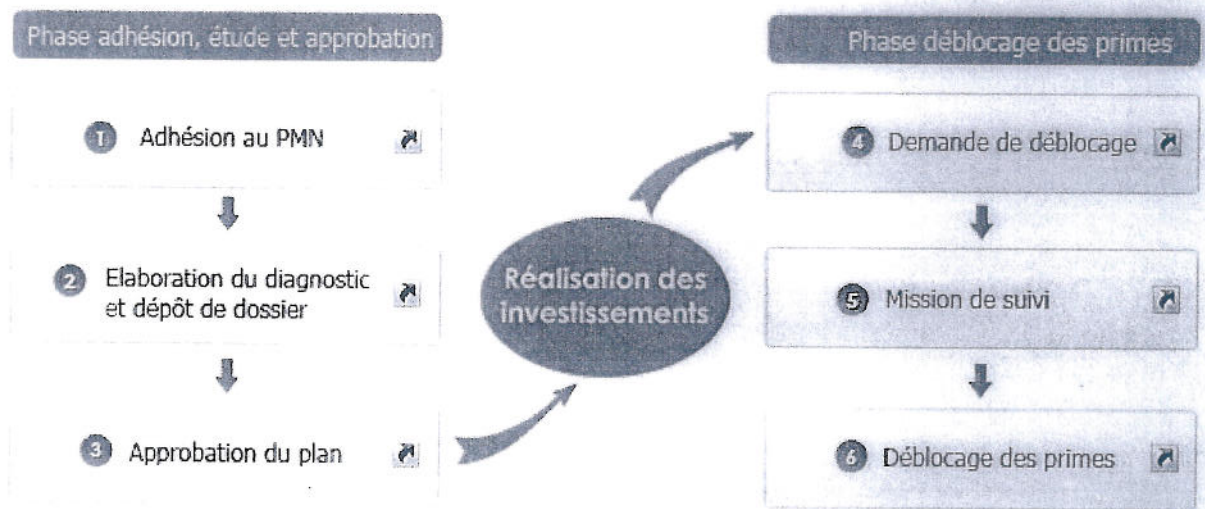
Phase adhésion, étude et approbation

1 Adhésion au PMN

2 Elaboration du diagnostic et dépôt de dossier

3 Approbation du plan

Réalisation des investissements

Phase déblocage des primes

4 Demande de déblocage

5 Mission de suivi

6 Déblocage des primes